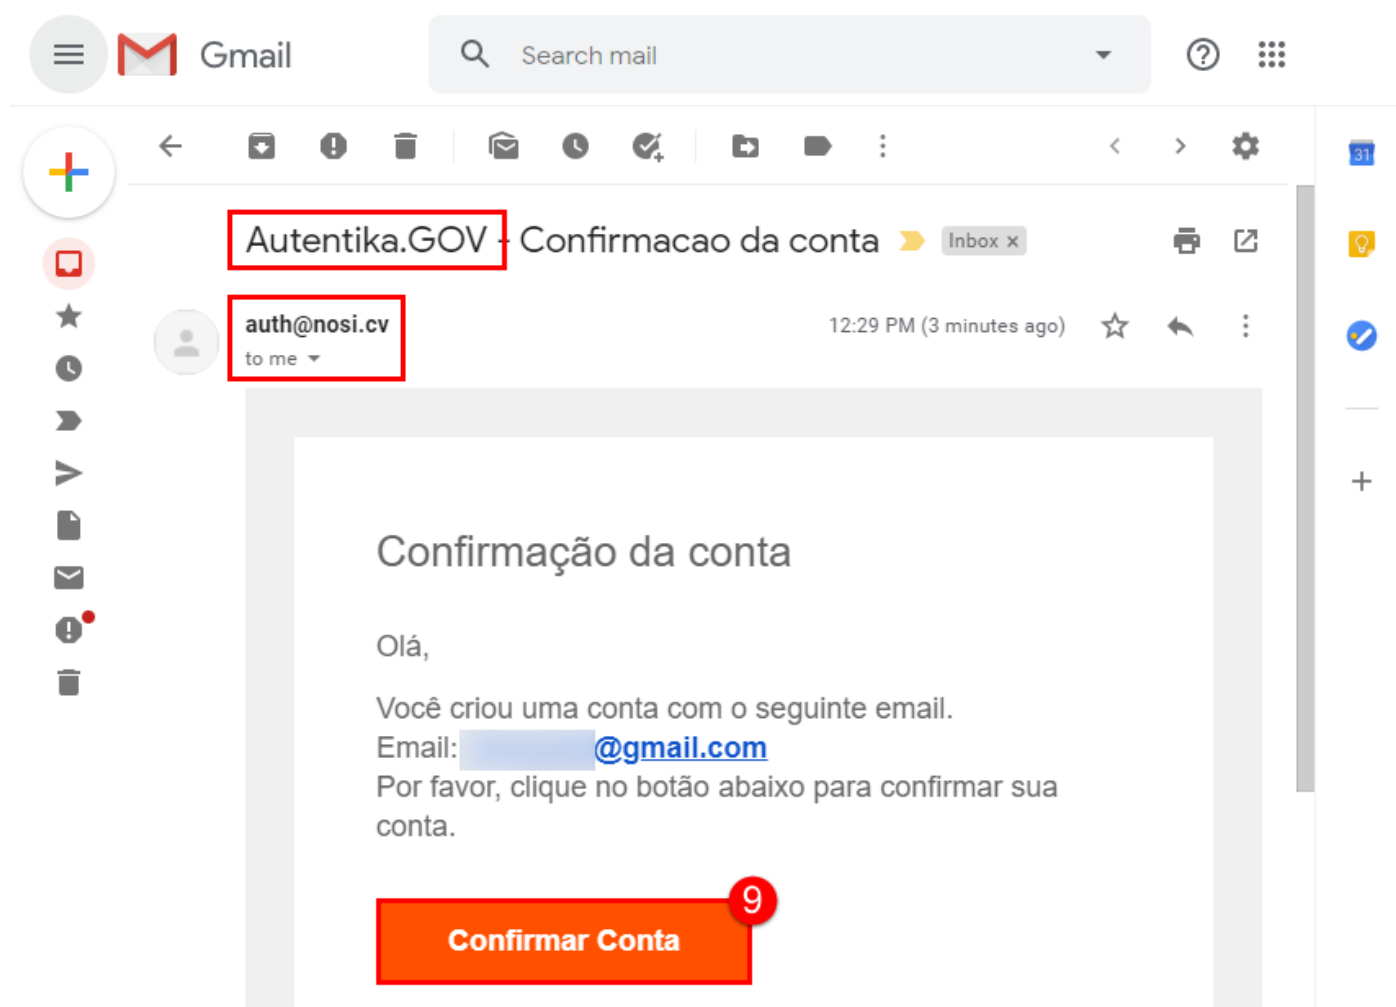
Gmail

Search mail

Autentika.GOV - Confirmacao da conta Inbox ×

auth@nosi.cv
to me

12:29 PM (3 minutes ago)

31

Confirmação da conta

Olá,

Você criou uma conta com o seguinte email.
Email: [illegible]@gmail.com
Por favor, clique no botão abaixo para confirmar sua conta.

9

Confirmar Conta